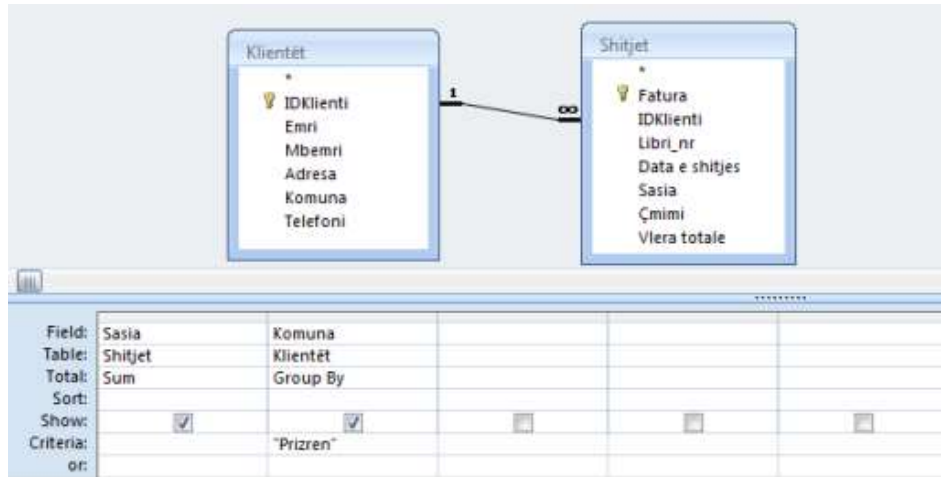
Klientët
*
IDKlienti
Emri
Mbemri
Adresa
Komuna
Telefoni

1
∞

Shitjet
*
Fatura
IDKlienti
Libri_nr
Data e shitjes
Sasia
Çmimi
Vlera totale

| | | | | | |
|---|---|---|---|---|---|
| Field: | Sasia | Komuna | | | |
| Table: | Shitjet | Klientët | | | |
| Total: | Sum | Group By | | | |
| Sort: | | | | | |
| Show: | ☑ | ☑ | ☐ | ☐ | ☐ |
| Criteria: | | "Prizren" | | | |
| or: | | | | | |